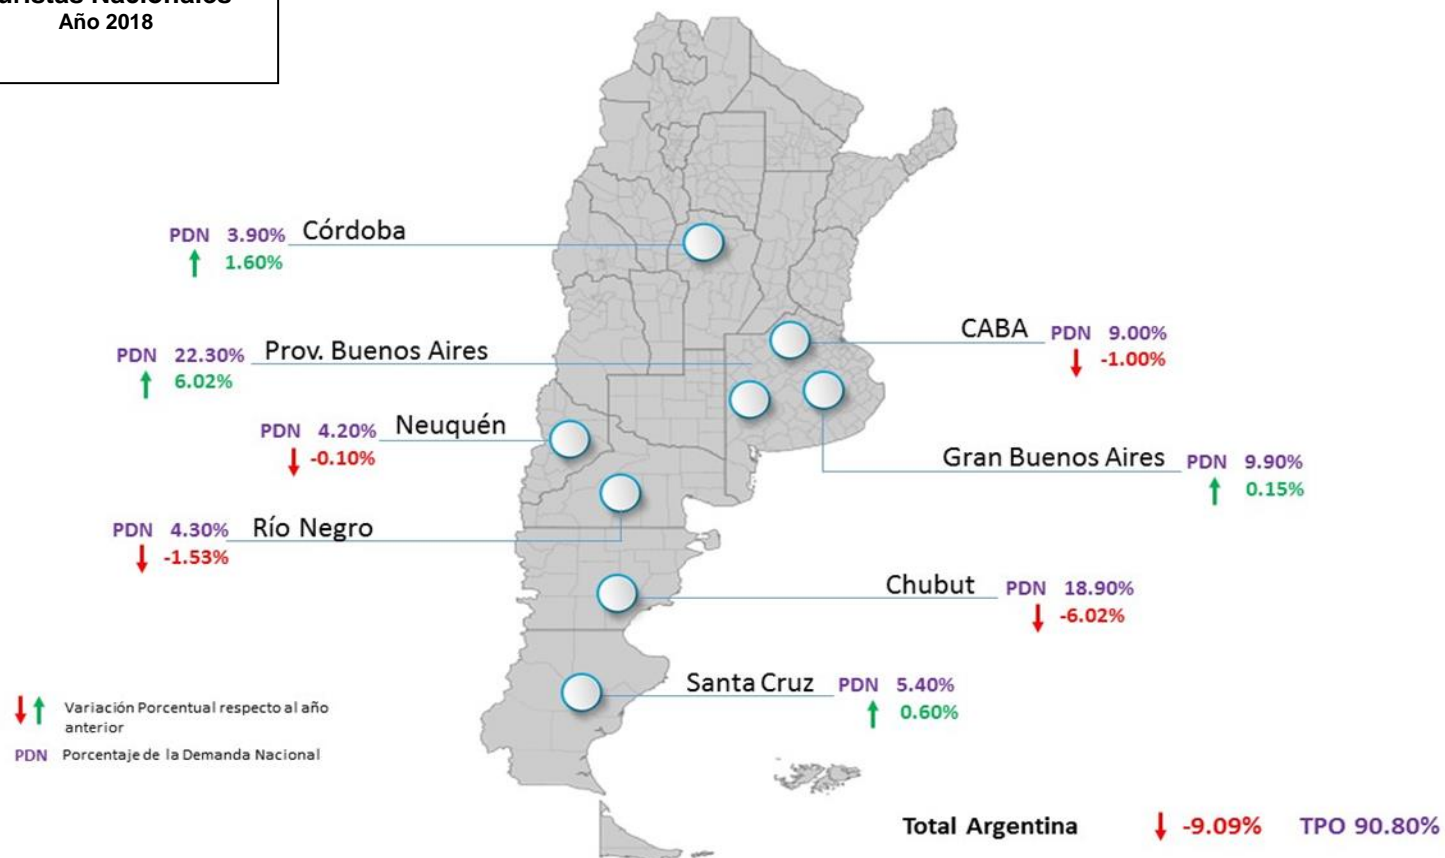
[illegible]uristas Nacionales
Año 2018

PDN 3.90% Córdoba
1.60%

PDN 22.30% Prov. Buenos Aires
6.02%

PDN 4.20% Neuquén
-0.10%

PDN 4.30% Río Negro
-1.53%

CABA PDN 9.00%
-1.00%

Gran Buenos Aires PDN 9.90%
0.15%

Chubut PDN 18.90%
-6.02%

Santa Cruz PDN 5.40%
0.60%

Variación Porcentual respecto al año anterior
PDN Porcentaje de la Demanda Nacional

Total Argentina -9.09% TPO 90.80%